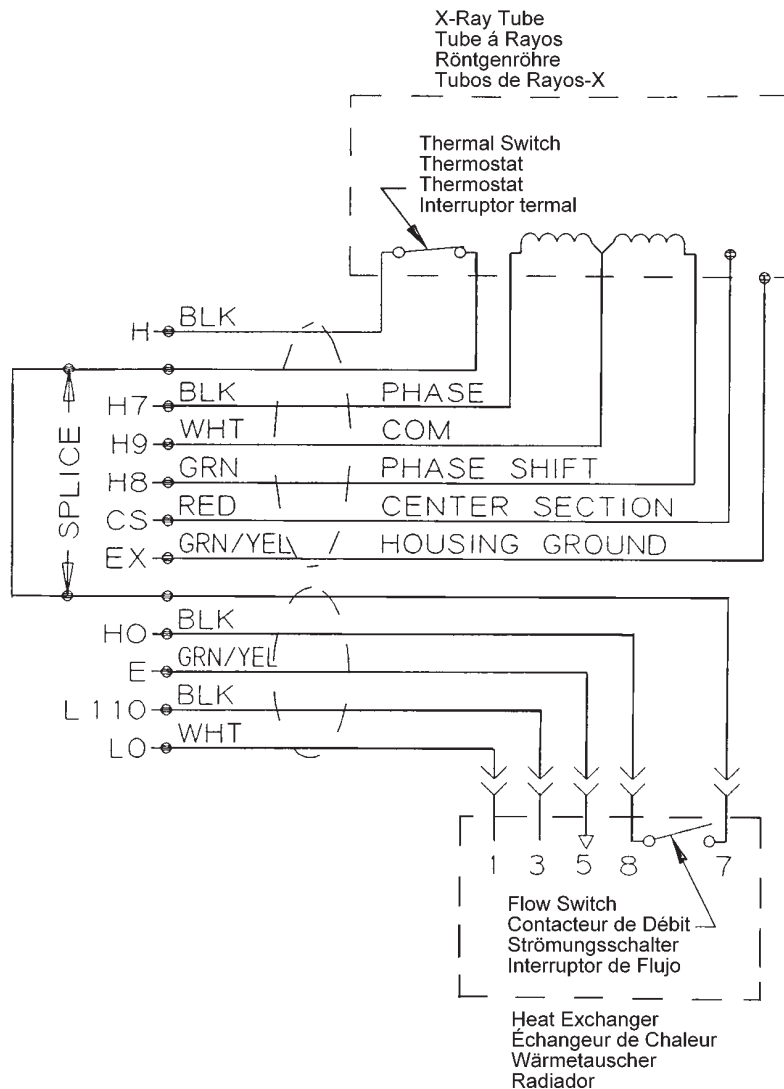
X-Ray Tube
Tube á Rayos
Röntgenröhre
Tubos de Rayos-X

Thermal Switch
Thermostat
Thermostat
Interruptor termal

H BLK
H7 BLK PHASE
H9 WHT COM
H8 GRN PHASE SHIFT
CS RED CENTER SECTION
EX GRN/YEL HOUSING GROUND

SPLICE

HO BLK
E GRN/YEL
L 110 BLK
LO WHT

1 3 5 8 7

Flow Switch
Contacteur de Débit
Strömungsschalter
Interruptor de Flujo

Heat Exchanger
Échangeur de Chaleur
Wärmetauscher
Radiador